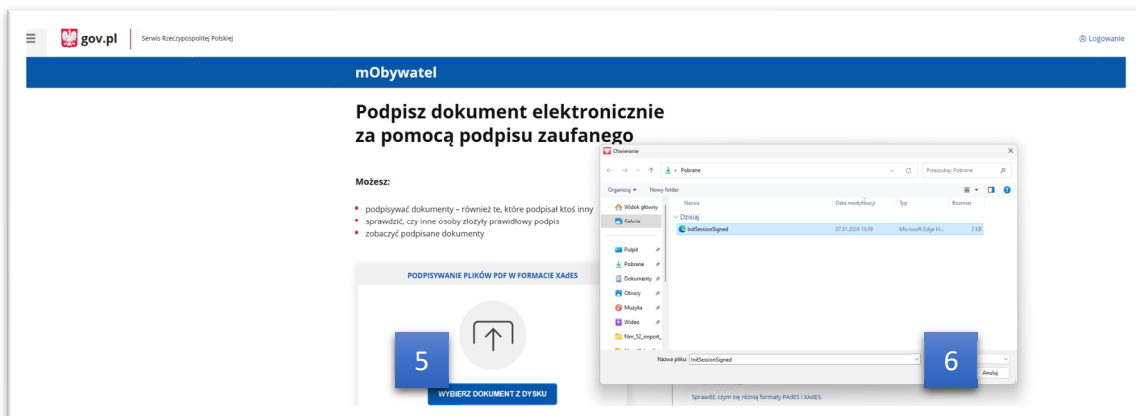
gov.pl Serwis Rzeczypospolitej Polskiej

Logowanie

mObywatel

Podpisz dokument elektronicznie za pomocą podpisu zaufanego

Możesz:

- podpisywać dokumenty – również te, które podpisał ktoś inny
- sprawdzić, czy inne osoby złożyły prawidłowy podpis
- zobaczyć podpisane dokumenty

PODPISYWANIE PLIKÓW PDF W FORMACIE XAdES

5

WYBIERZ DOKUMENT Z DYSKU

Otwieranie

Pobrane

Przeszukaj: Pobrane

Organizuj Nowy folder

Widok główny
Galeria
Pulpit
Pobrane
Dokumenty
Obrazy
Muzyka
Wideo
files_32_import_

| Nazwa | Data modyfikacji | Typ | Rozmiar |
|---|---|---|---|
| Dzisiaj | | | |
| InitSessionSigned | 07.01.2024 13:59 | Microsoft Edge H... | 2 KB |

Nazwa pliku: InitSessionSigned

6

Anuluj

Sprawdź, czym się różnią formaty PAdES i XAdES.